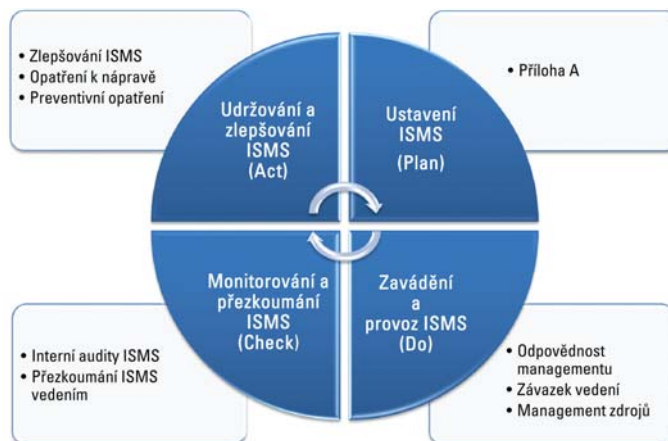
• Zlepšování ISMS
• Opatření k nápravě
• Preventivní opatření

Udržování a zlepšování ISMS (Act)

Ustavení ISMS (Plan)

• Příloha A

Monitorování a přezkoumání ISMS (Check)

Zavádění a provoz ISMS (Do)

• Interní audity ISMS
• Přezkoumání ISMS vedením

• Odpovědnost managementu
• Závazek vedení
• Management zdrojů